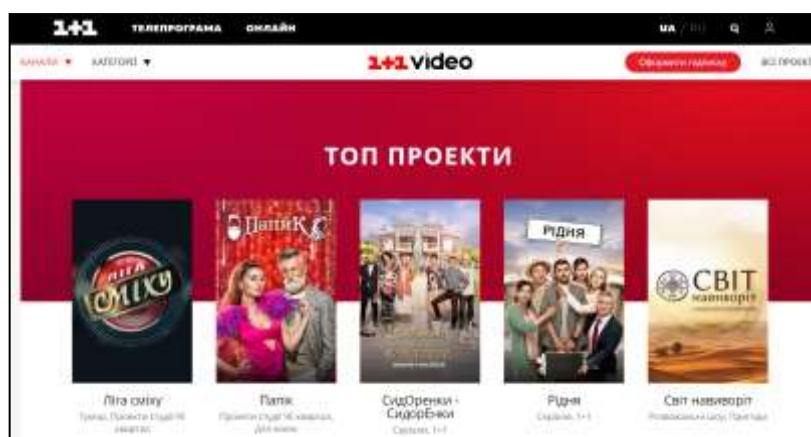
1+1 ТЕЛЕПРОГРАМА ОНЛАЙН UA / RU

КАНАЛИ ▼ КАТЕГОРІЇ ▼ 1+1 video Оформити підписку ВСІ ПРОЕКТИ

ТОП ПРОЕКТИ

Ліга сміху
СМІХУ
Ліга сміху
Гумор, Проекти Студії 95 квартал

ПаПіК
Папік
Проекти Студії 95 квартал, Для всіх

СидОренки - СидорЕнки
СидОренки - СидорЕнки
Серіали, 1+1

Рідня
Рідня
Серіали, 1+1

СВІТ навиворіт
Світ навиворіт
Розважальні шоу, Подорожі